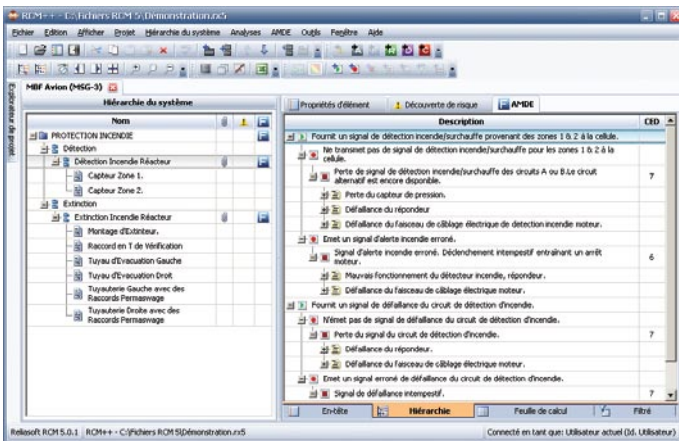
RCM++ - C:\Fichiers RCM 5\Démonstration.rx5

Fichier Edition Afficher Projet Hiérarchie du système Analyses AMDE Outils Fenêtre Aide

Explorateur de projet

MBF Avion (MSG-3)

Hiérarchie du système

| Nom |
|---|
| PROTECTION INCENDIE |
| Détection |
| Détection Incendie Réacteur |
| Capteur Zone 1. |
| Capteur Zone 2. |
| Extinction |
| Extinction Incendie Réacteur |
| Montage d'Extincteur. |
| Raccord en T de Vérification |
| Tuyau d'Evacuation Gauche |
| Tuyau d'Evacuation Droit |
| Tuyauterie Gauche avec des Raccords Permaswage |
| Tuyauterie Droite avec des Raccords Permaswage |

Propriétés d'élément | Découverte de risque | AMDE

| Description | CED |
|---|---|
| Fournit un signal de détection incendie/surchauffe provenant des zones 1 & 2 à la cellule. | |
| Ne transmet pas de signal de détection incendie/surchauffe pour les zones 1 & 2 à la cellule. | |
| Perte de signal de détection incendie/surchauffe des circuits A ou B.Le circuit alternatif est encore disponible. | 7 |
| Perte du capteur de pression. | |
| Défaillance du répondeur | |
| Défaillance du faisceau de câblage électrique de detection incendie moteur. | |
| Emet un signal d'alerte incendie erroné. | |
| Signal d'alerte incendie erroné. Déclenchement intempestif entraînant un arrêt moteur. | 6 |
| Mauvais fonctionnement du détecteur incendie, répondeur. | |
| Défaillance du faisceau de câblage électrique moteur. | |
| Fournit un signal de défaillance du circuit de détection d'incendie. | |
| N'émet pas de signal de défaillance du circuit de détection d'incendie. | |
| Perte du signal du circuit de détection d'incendie. | 7 |
| Défaillance du répondeur. | |
| Défaillance du faisceau de câblage électrique moteur. | |
| Emet un signal erroné de défaillance du circuit de détection d'incendie. | |
| Signal de défaillance intempestif. | 7 |

En-tête | Hiérarchie | Feuille de calcul | Filtré

Reliasoft RCM 5.0.1 | RCM++ - C:\Fichiers RCM 5\Démonstration.rx5 | Connecté en tant que: Utilisateur actuel (Id. Utilisateur)